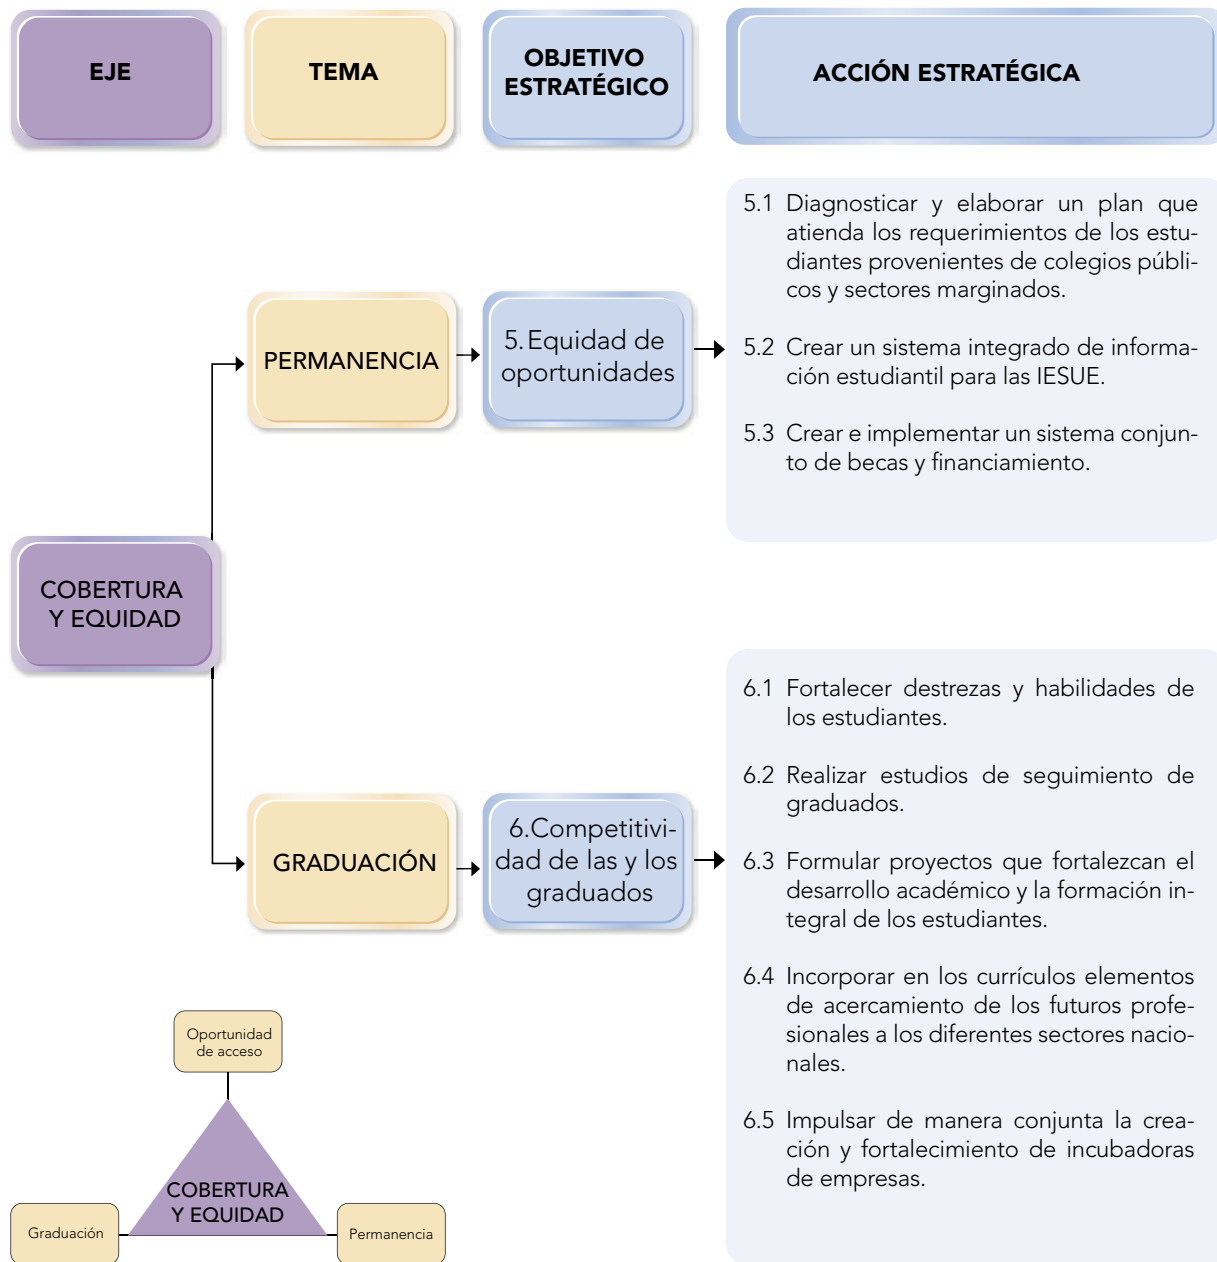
EJE

TEMA

OBJETIVO ESTRATÉGICO

ACCIÓN ESTRATÉGICA

5.1 Diagnosticar y elaborar un plan que atienda los requerimientos de los estudiantes provenientes de colegios públicos y sectores marginados.

PERMANENCIA

5. Equidad de oportunidades

5.2 Crear un sistema integrado de información estudiantil para las IESUE.

5.3 Crear e implementar un sistema conjunto de becas y financiamiento.

COBERTURA Y EQUIDAD

6.1 Fortalecer destrezas y habilidades de los estudiantes.

6.2 Realizar estudios de seguimiento de graduados.

GRADUACIÓN

6.Competitividad de las y los graduados

6.3 Formular proyectos que fortalezcan el desarrollo académico y la formación integral de los estudiantes.

6.4 Incorporar en los currículos elementos de acercamiento de los futuros profesionales a los diferentes sectores nacionales.

Oportunidad de acceso

6.5 Impulsar de manera conjunta la creación y fortalecimiento de incubadoras de empresas.

COBERTURA Y EQUIDAD

Graduación

Permanencia